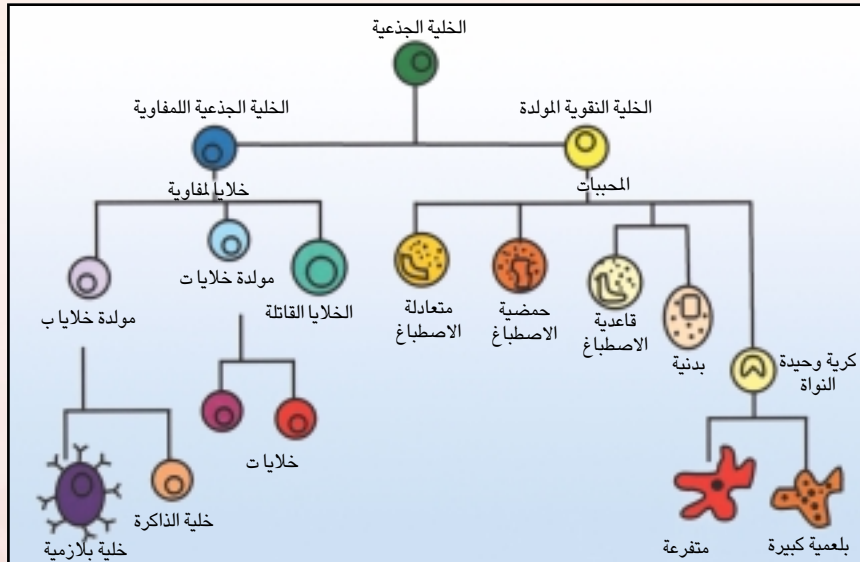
الخلية الجذعية

الخلية الجذعية اللمفاوية

الخلية النقوية المولدة

خلايا لمفاوية

المحببات

مولدة خلايا ت

مولدة خلايا ب

الخلايا القاتلة

متعادلة الاصطباغ

حمضية الاصطباغ

قاعدية الاصطباغ

بدنية

كرية وحيدة النواة

خلايا ت

خلية الذاكرة

خلية بلازمية

متفرعة

بلعمية كبيرة